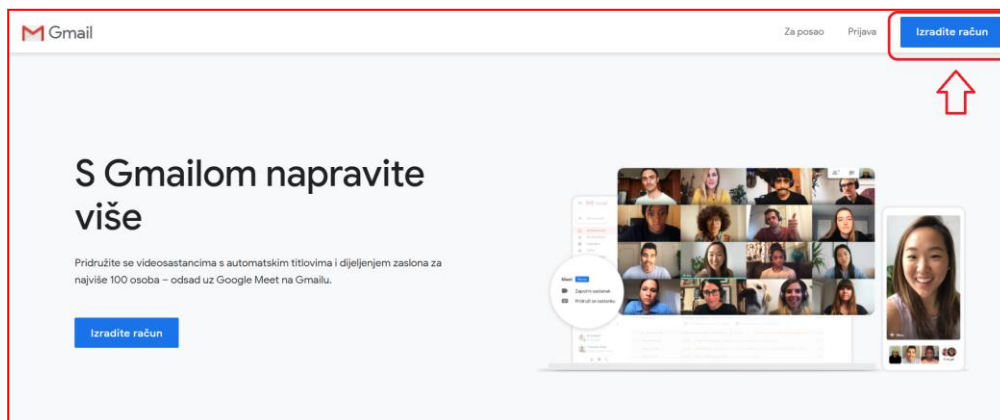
Gmail

Za posao Prijava Izradite račun

S Gmailom napravite više

Pridružite se videosastancima s automatskim titlovima i dijeljenjem zaslona za najviše 100 osoba – odsad uz Google Meet na Gmailu.

Izradite račun

Meet

Započni sastanak

Pridruži se sastanku